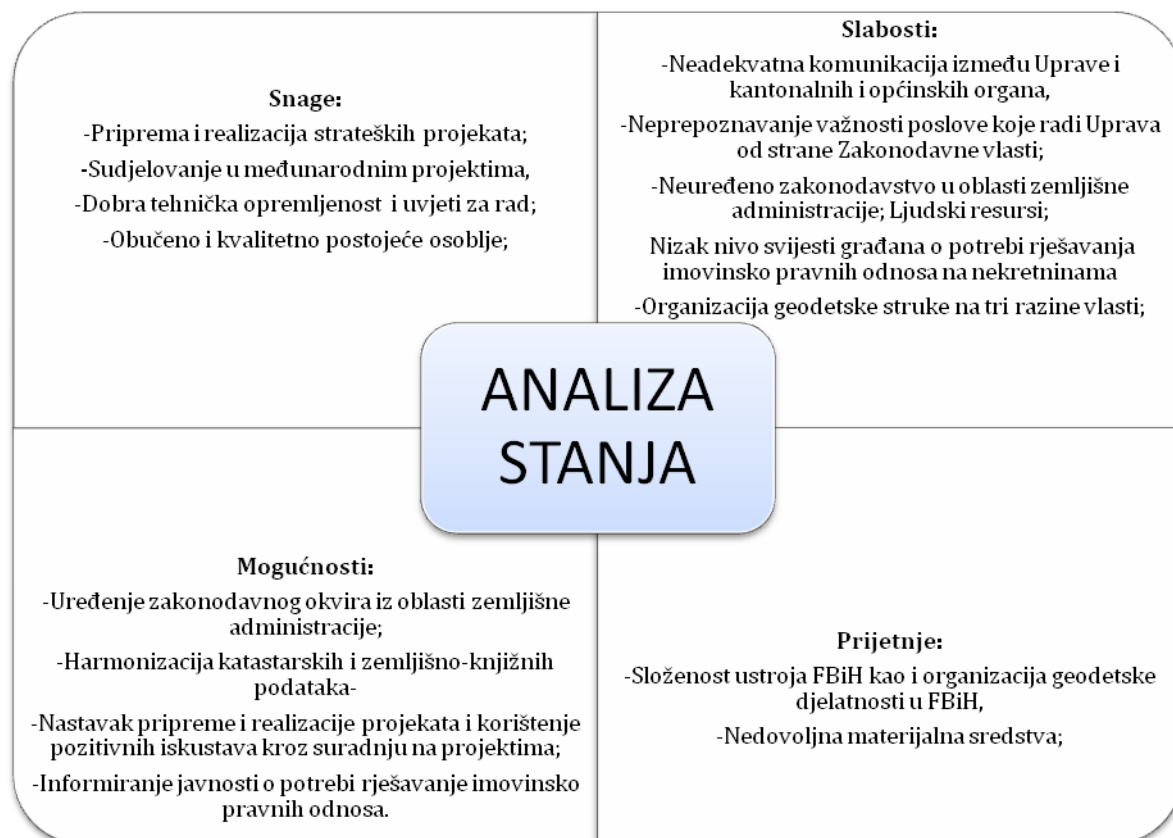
Snage:

-Priprema i realizacija strateških projekata;

-Sudjelovanje u međunarodnim projektima,

-Dobra tehnička opremljenost i uvjeti za rad;

-Obučeno i kvalitetno postojeće osoblje;

Slabosti:

-Neadekvatna komunikacija između Uprave i kantonalnih i općinskih organa,

-Neprepoznavanje važnosti poslove koje radi Uprava od strane Zakonodavne vlasti;

-Neuređeno zakonodavstvo u oblasti zemljišne administracije; Ljudski resursi;

Nizak nivo svijesti građana o potrebi rješavanja imovinsko pravnih odnosa na nekretninama

-Organizacija geodetske struke na tri razine vlasti;

ANALIZA STANJA

Mogućnosti:

-Uređenje zakonodavnog okvira iz oblasti zemljišne administracije;

-Harmonizacija katastarskih i zemljišno-knjižnih podataka-

-Nastavak pripreme i realizacije projekata i korištenje pozitivnih iskustava kroz suradnju na projektima;

-Informiranje javnosti o potrebi rješavanje imovinsko pravnih odnosa.

Prijetnje:

-Složenost ustroja FBiH kao i organizacija geodetske djelatnosti u FBiH,

-Nedovoljna materijalna sredstva;